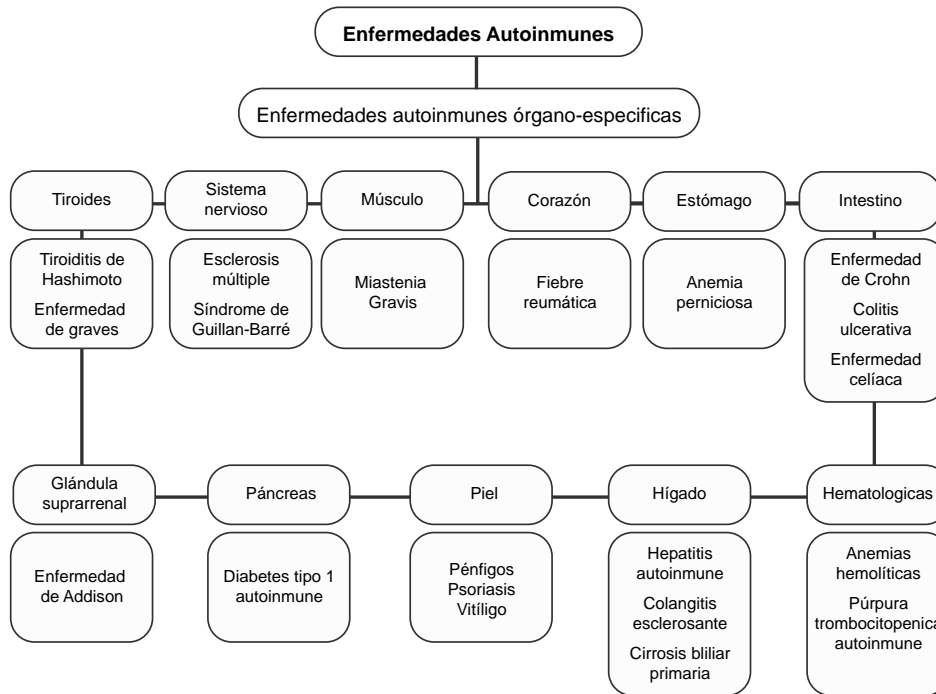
Enfermedades Autoinmunes

Enfermedades autoinmunes órgano-especificas

Tiroides

Tiroiditis de Hashimoto

Enfermedad de graves

Sistema nervioso

Esclerosis múltiple

Síndrome de Guillan-Barré

Músculo

Miastenia Gravis

Corazón

Fiebre reumática

Estómago

Anemia perniciosa

Intestino

Enfermedad de Crohn

Colitis ulcerativa

Enfermedad celíaca

Glándula suprarrenal

Enfermedad de Addison

Páncreas

Diabetes tipo 1 autoinmune

Piel

Pénfigos

Psoriasis

Vitíligo

Hígado

Hepatitis autoinmune

Colangitis esclerosante

Cirrosis bliliar primaria

Hematologicas

Anemias hemolíticas

Púrpura trombocitopenica autoinmune